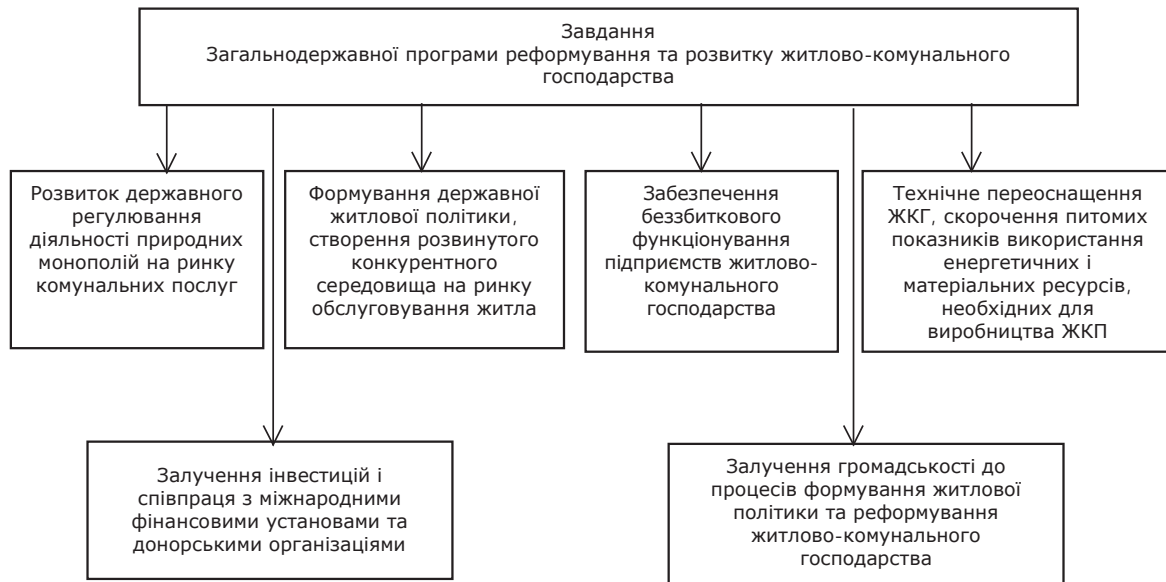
Завдання
Загальнодержавної програми реформування та розвитку житлово-комунального господарства

Розвиток державного регулювання діяльності природних монополій на ринку комунальних послуг

Формування державної житлової політики, створення розвинутого конкурентного середовища на ринку обслуговування житла

Забезпечення беззбиткового функціонування підприємств житлово-комунального господарства

Технічне переоснащення ЖКГ, скорочення питомих показників використання енергетичних і матеріальних ресурсів, необхідних для виробництва ЖКП

Залучення інвестицій і співпраця з міжнародними фінансовими установами та донорськими організаціями

Залучення громадськості до процесів формування житлової політики та реформування житлово-комунального господарства